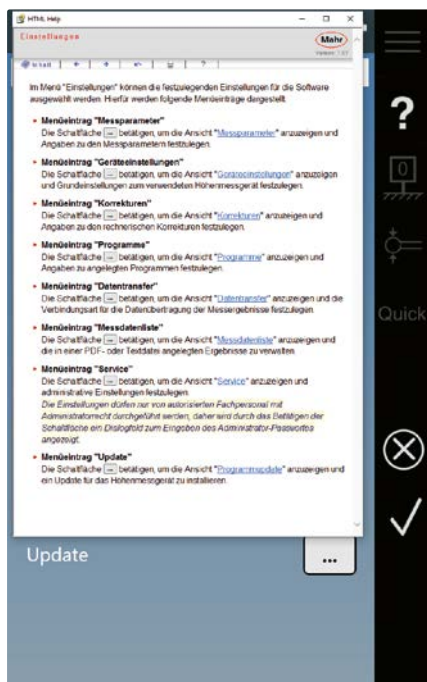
HTML Help

Einstellungen

Mahr

Version 1.0

Inhalt

Im Menü "Einstellungen" können die festzulegenden Einstellungen für die Software ausgewählt werden. Hierfür werden folgende Menüeinträge dargestellt.

• Menüeintrag "Messparameter"
Die Schaltfläche [...] betätigen, um die Ansicht "Messparameter" anzuzeigen und Angaben zu den Messparametern festzulegen.

• Menüeintrag "Geräteeinstellungen"
Die Schaltfläche [...] betätigen, um die Ansicht "Geräteeinstellungen" anzuzeigen und Grundeinstellungen zum verwendeten Höhenmessgerät festzulegen.

• Menüeintrag "Korrekturen"
Die Schaltfläche [...] betätigen, um die Ansicht "Korrekturen" anzuzeigen und Angaben zu den rechnerischen Korrekturen festzulegen.

• Menüeintrag "Programme"
Die Schaltfläche [...] betätigen, um die Ansicht "Programme" anzuzeigen und Angaben zu angelegten Programmen festzulegen.

• Menüeintrag "Datentransfer"
Die Schaltfläche [...] betätigen, um die Ansicht "Datentransfer" anzuzeigen und die Verbindungsart für die Datenübertragung der Messergebnisse festzulegen.

• Menüeintrag "Messdatenliste"
Die Schaltfläche [...] betätigen, um die Ansicht "Messdatenliste" anzuzeigen und die in einer PDF- oder Textdatei angelegten Ergebnisse zu verwalten.

• Menüeintrag "Service"
Die Schaltfläche [...] betätigen, um die Ansicht "Service" anzuzeigen und administrative Einstellungen festzulegen.
Die Einstellungen dürfen nur von autorisiertem Fachpersonal mit Administratorrecht durchgeführt werden, daher wird durch das Betätigen der Schaltfläche ein Dialogfeld zum Eingeben des Administrator-Passwortes angezeigt.

• Menüeintrag "Update"
Die Schaltfläche [...] betätigen, um die Ansicht "Programmupdate" anzuzeigen und ein Update für das Höhenmessgerät zu installieren.

?

Quick

Update

...